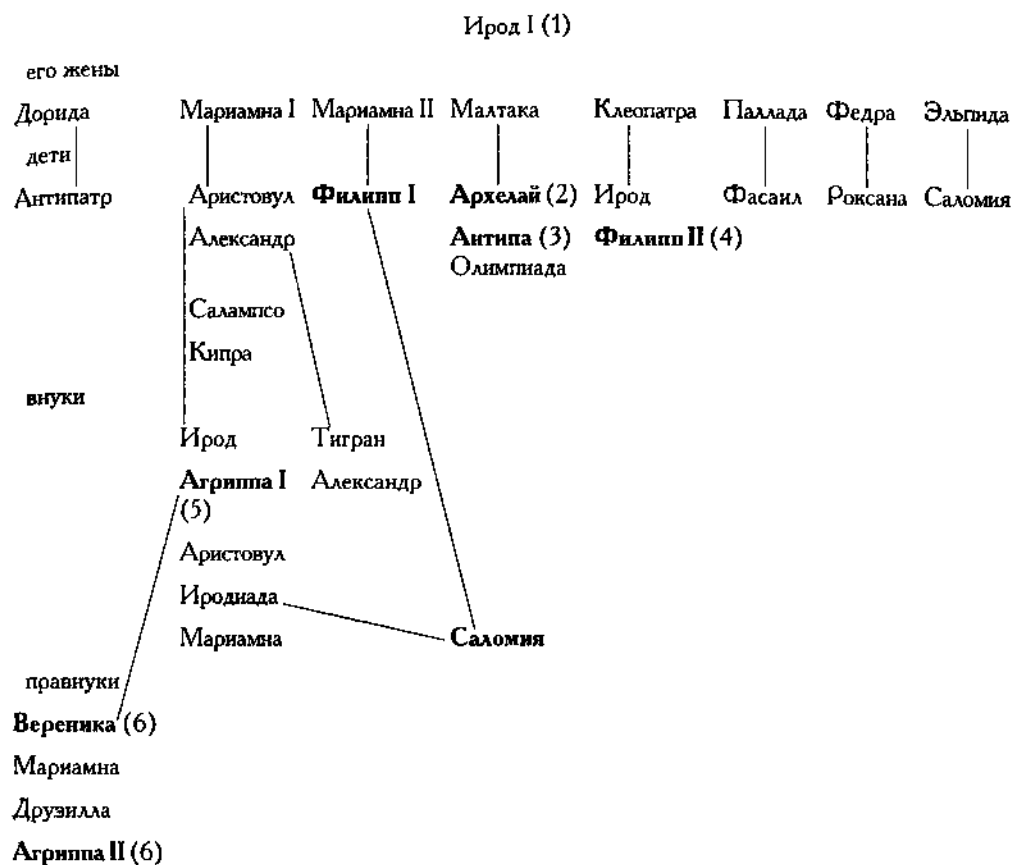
Ирод I (1)

его жены

Дорида

дети

Антипатр

Мариамна I

Аристовул

Александр

Салампсо

Кипра

Мариамна II

Филипп I

Малтака

Архелай (2)

Антипа (3)

Олимпиада

Клеопатра

Ирод

Филипп II (4)

Паллада

Фасаил

Федра

Роксана

Эльпида

Саломия

внуки

Ирод

Агриппа I (5)

Аристовул

Иродиада

Мариамна

Тигран

Александр

Саломия

правнуки

Вереника (6)

Мариамна

Друзилла

Агриппа II (6)